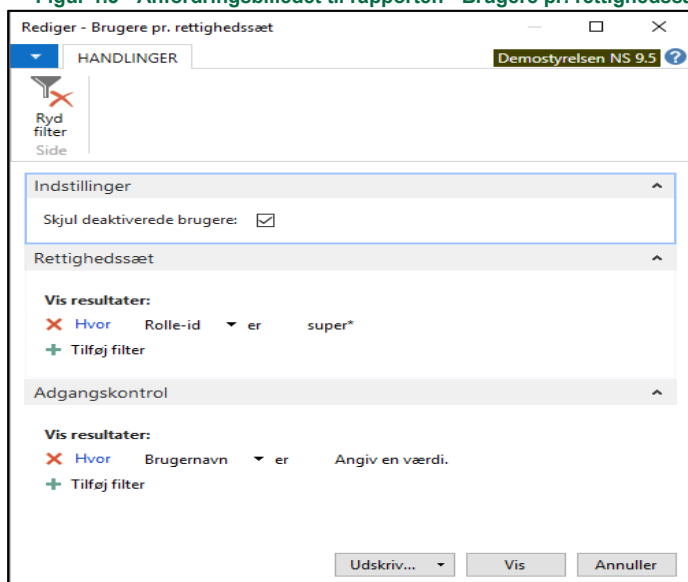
Figur 4.3 - Anfordringsbilledet til rapporten "Brugere pr. rettighedssæt"

Rediger - Brugere pr. rettighedssæt

HANDLINGER

Demostyrelsen NS 9.5

Ryd filter

Side

Indstillinger

Skjul deaktiverede brugere: ☑

Rettighedssæt

Vis resultater:

Hvor Rolle-id er super*

Tilføj filter

Adgangskontrol

Vis resultater:

Hvor Brugernavn er Angiv en værdi.

Tilføj filter

Udskriv... Vis Annuller